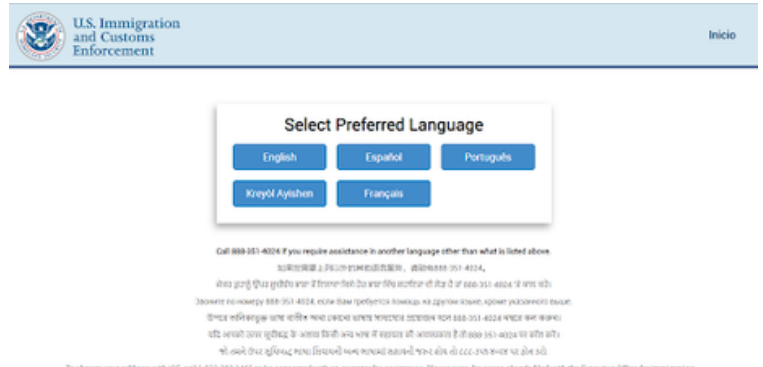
U.S. Immigration and Customs Enforcement

Inicio

Select Preferred Language

English

Español

Português

Kreyòl Ayishen

Français

Call 888-351-4024 if you require assistance in another language other than what is listed above.

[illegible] 888-351-4024。

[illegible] 888-351-4024 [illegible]

Звоните по номеру 888-351-4024, если Вам требуется помощь на другом языке, кроме указанного выше.

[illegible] 888-351-4024 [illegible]

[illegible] 888-351-4024 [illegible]

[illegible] 888-351-4024 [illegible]

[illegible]